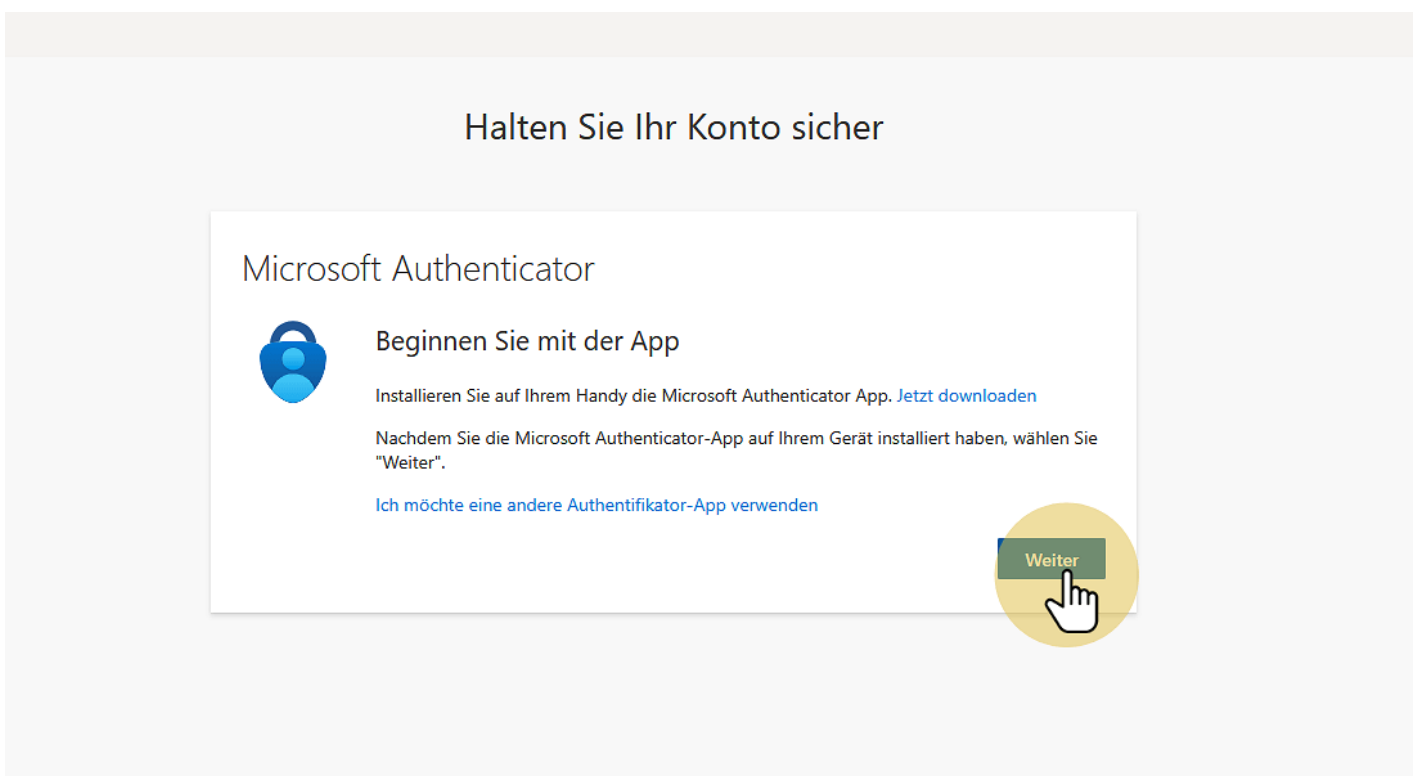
Halten Sie Ihr Konto sicher

Microsoft Authenticator

Beginnen Sie mit der App

Installieren Sie auf Ihrem Handy die Microsoft Authenticator App. Jetzt downloaden

Nachdem Sie die Microsoft Authenticator-App auf Ihrem Gerät installiert haben, wählen Sie "Weiter".

Ich möchte eine andere Authentifikator-App verwenden

Weiter